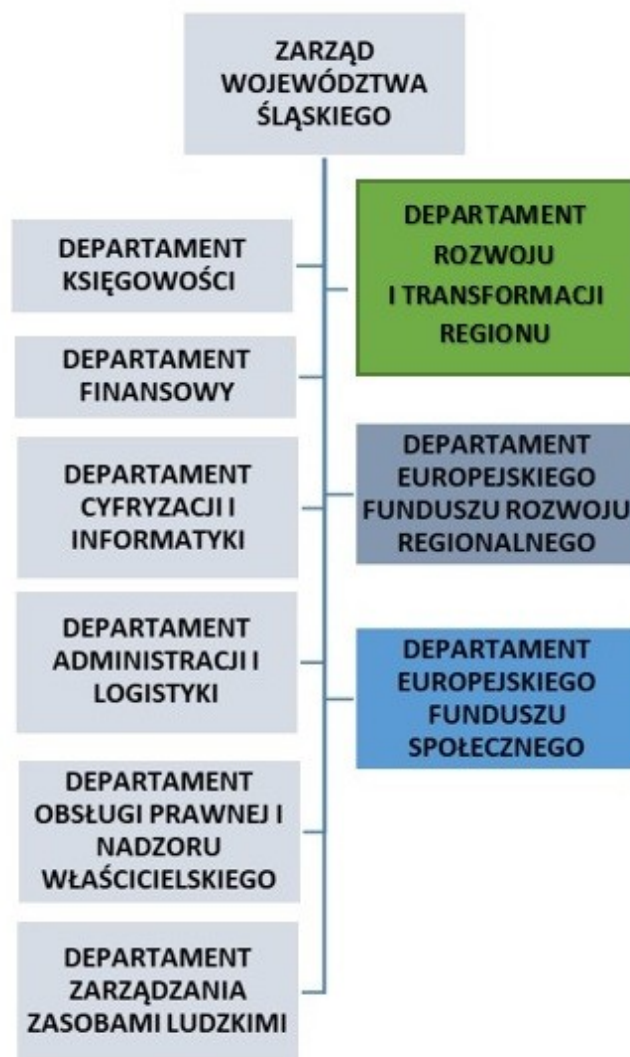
ZARZĄD WOJEWÓDZTWA ŚLĄSKIEGO

DEPARTAMENT KSIĘGOWOŚCI

DEPARTAMENT FINANSOWY

DEPARTAMENT CYFRYZACJI I INFORMATYKI

DEPARTAMENT ADMINISTRACJI I LOGISTYKI

DEPARTAMENT OBSŁUGI PRAWNEJ I NADZORU WŁAŚCICIELSKIEGO

DEPARTAMENT ZARZĄDZANIA ZASOBAMI LUDZKIMI

DEPARTAMENT ROZWOJU I TRANSFORMACJI REGIONU

DEPARTAMENT EUROPEJSKIEGO FUNDUSZU ROZWOJU REGIONALNEGO

DEPARTAMENT EUROPEJSKIEGO FUNDUSZU SPOŁECZNEGO